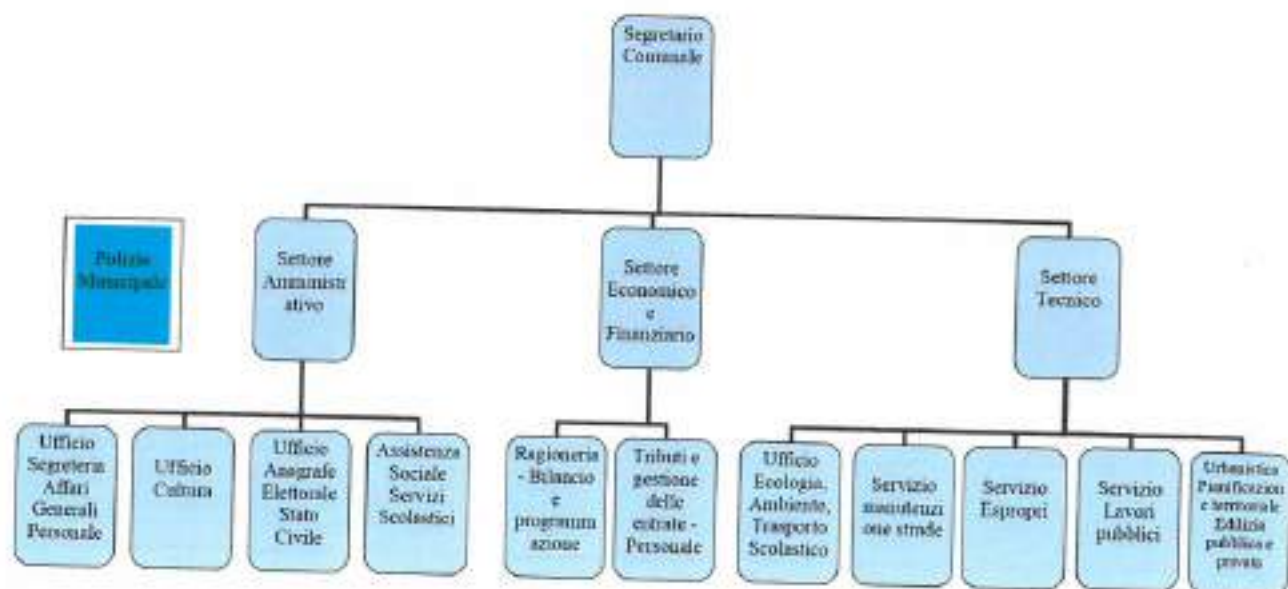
Segretario Comunale

Polizia Municipale

Settore Amministr ativo

Settore Economico e Finanziario

Settore Tecnico

Ufficio Segreteria Affari Generali Personale

Ufficio Cultura

Ufficio Anagrafe Elettorale Stato Civile

Assistenza Sociale Servizi Scolastici

Ragioneria - Bilancio e programm azione

Tributi e gestione delle entrate - Personale

Ufficio Ecologia, Ambiente, Trasporto Scolastico

Servizio manutenzi one strade

Servizio Espropri

Servizio Lavori pubblici

Urbanistica Pianificazion e territoriale Edilizia pubblica e privata